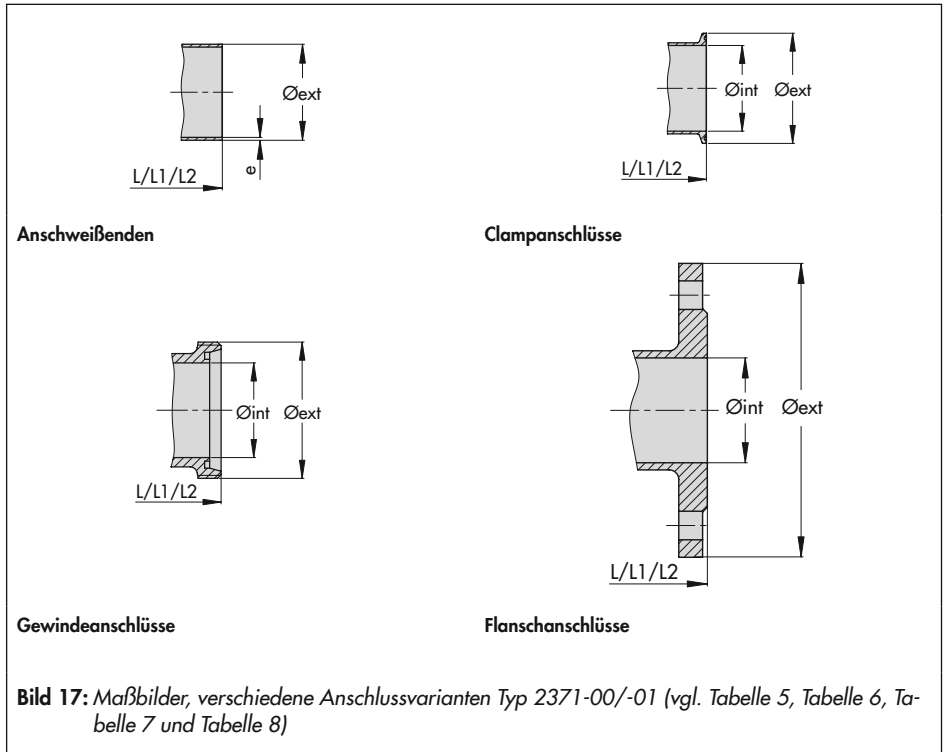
Øext

e

L/L1/L2

Anschweißenden

Øint Øext

L/L1/L2

Clampanschlüsse

Øint Øext

L/L1/L2

Gewindeanschlüsse

Øint Øext

L/L1/L2

Flanschanschlüsse

**Bild 17:** *Maßbilder, verschiedene Anschlussvarianten Typ 2371-00/-01 (vgl. Tabelle 5, Tabelle 6, Tabelle 7 und Tabelle 8)*